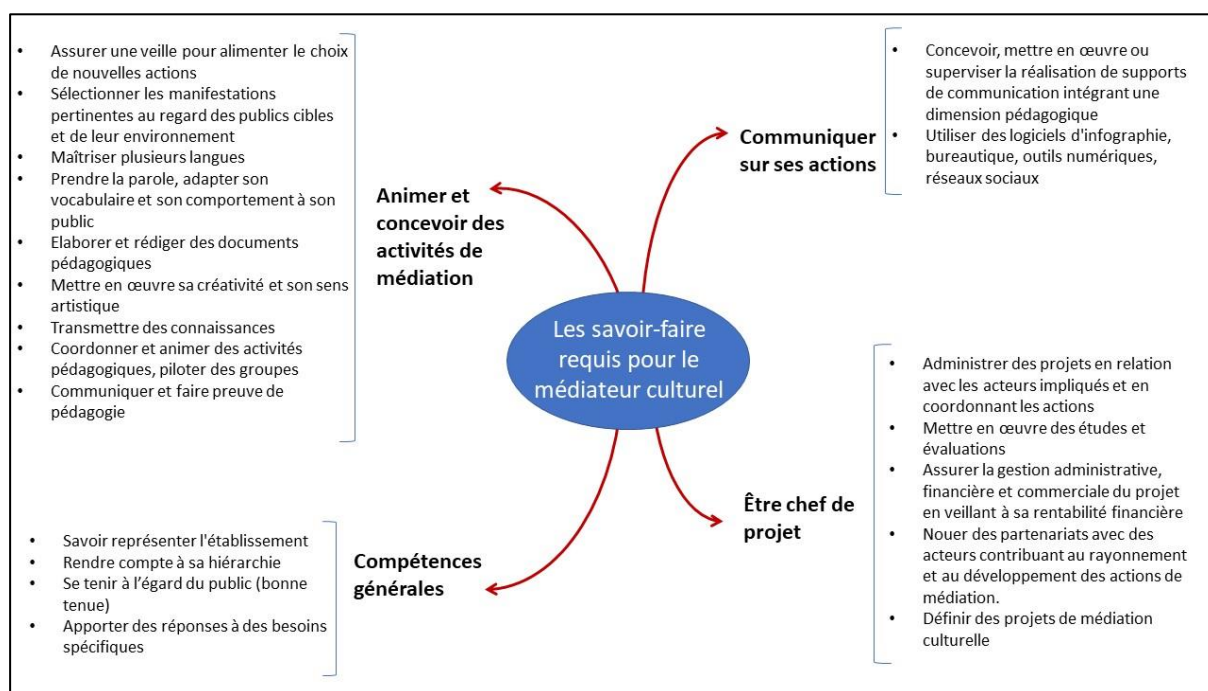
- Assurer une veille pour alimenter le choix de nouvelles actions
- Sélectionner les manifestations pertinentes au regard des publics cibles et de leur environnement
- Maîtriser plusieurs langues
- Prendre la parole, adapter son vocabulaire et son comportement à son public
- Elaborer et rédiger des documents pédagogiques
- Mettre en œuvre sa créativité et son sens artistique
- Transmettre des connaissances
- Coordonner et animer des activités pédagogiques, piloter des groupes
- Communiquer et faire preuve de pédagogie

Animer et concevoir des activités de médiation

Communiquer sur ses actions

- Concevoir, mettre en œuvre ou superviser la réalisation de supports de communication intégrant une dimension pédagogique
- Utiliser des logiciels d'infographie, bureautique, outils numériques, réseaux sociaux

Les savoir-faire requis pour le médiateur culturel

- Administrer des projets en relation avec les acteurs impliqués et en coordonnant les actions
- Mettre en œuvre des études et évaluations
- Assurer la gestion administrative, financière et commerciale du projet en veillant à sa rentabilité financière
- Nouer des partenariats avec des acteurs contribuant au rayonnement et au développement des actions de médiation.
- Définir des projets de médiation culturelle

Être chef de projet

- Savoir représenter l'établissement
- Rendre compte à sa hiérarchie
- Se tenir à l'égard du public (bonne tenue)
- Apporter des réponses à des besoins spécifiques

Compétences générales